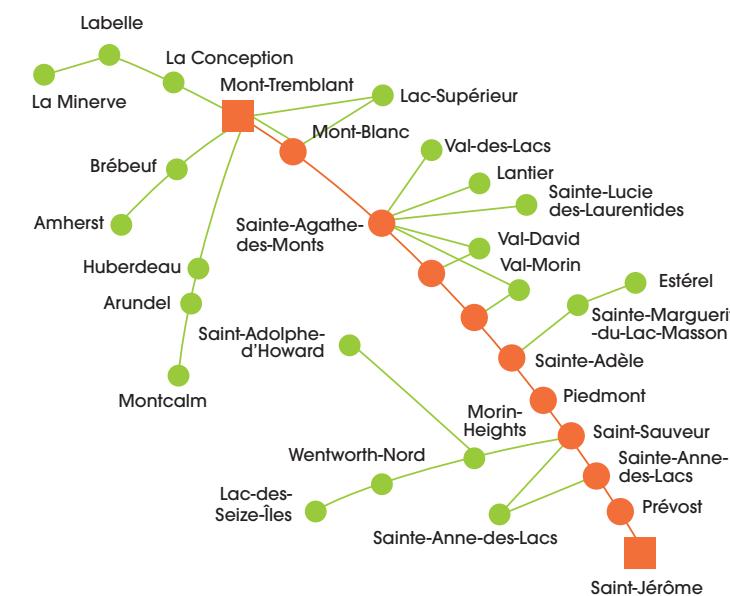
Labelle

La Conception

La Minerve

Mont-Tremblant

Lac-Supérieur

Mont-Blanc

Val-des-Lacs

Brébeuf

Lantier

Sainte-Lucie des-Laurentides

Amherst

Sainte-Agathe-des-Monts

Val-David

Huberdeau

Val-Morin

Estérel

Arundel

Sainte-Marguerit -du-Lac-Masson

Saint-Adolphe-d'Howard

Sainte-Adèle

Montcalm

Piedmont

Morin-Heights

Saint-Sauveur

Wentworth-Nord

Sainte-Anne-des-Lacs

Lac-des-Seize-Îles

Prévost

Sainte-Anne-des-Lacs

Saint-Jérôme